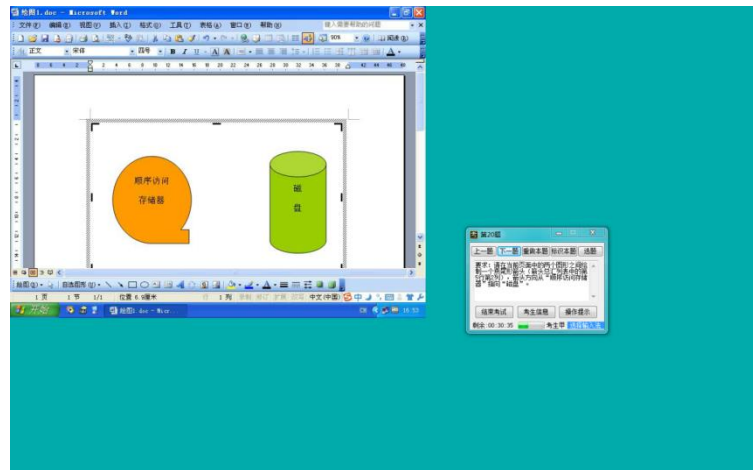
绘图1.doc - Microsoft Word

文件(F) 编辑(E) 视图(V) 插入(I) 格式(O) 工具(T) 表格(A) 窗口(W) 帮助(H)

键入需要帮助的问题

正文 宋体 四号 B I U A

阅读(R)

顺序访问
存储器

磁
盘

绘图(R) 自选图形(U)

1 页 1 节 1/1 位置 6.9厘米 1 列 中文(中国)

开始 绘图1.doc - Micr...

第20题

上一题 下一题 重做本题 标示本题 选题

要求：请在当前页面中的两个图形之间绘制一个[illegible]"磁盘"。

结束考试 考生信息 操作提示

剩余: 00:30:35 考生甲